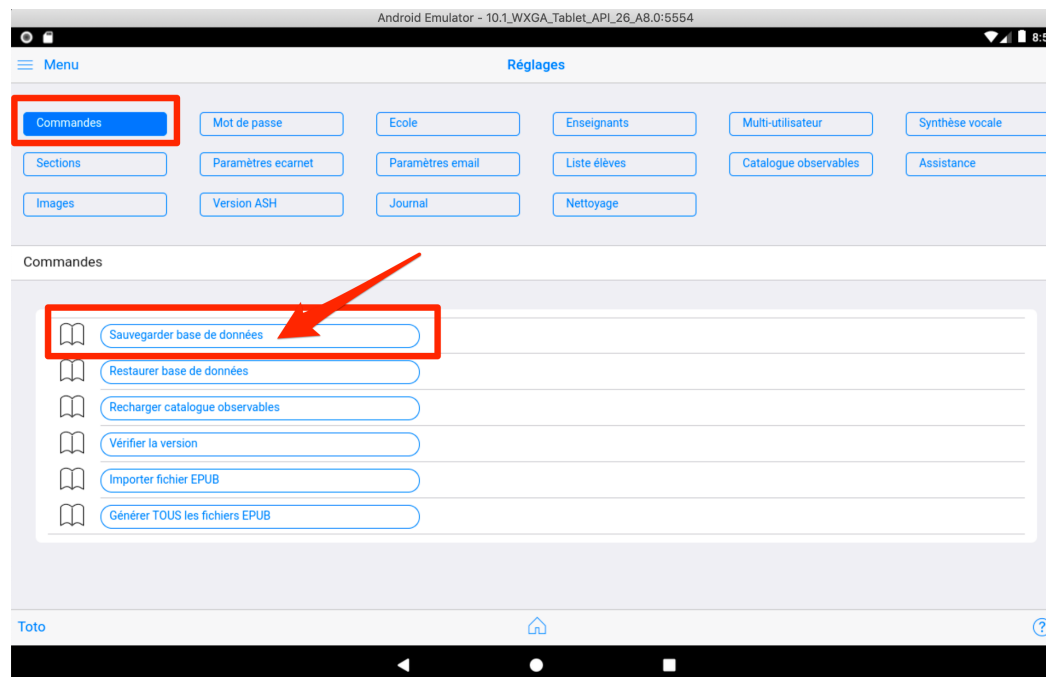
Android Emulator - 10.1_WXGA_Tablet_API_26_A8.0:5554

8:5

Menu

Réglages

Commandes

Mot de passe

Ecole

Enseignants

Multi-utilisateur

Synthèse vocale

Sections

Paramètres ecarnet

Paramètres email

Liste élèves

Catalogue observables

Assistance

Images

Version ASH

Journal

Nettoyage

Commandes

Sauvegarder base de données

Restaurer base de données

Recharger catalogue observables

Vérifier la version

Importer fichier EPUB

Générer TOUS les fichiers EPUB

Toto

?